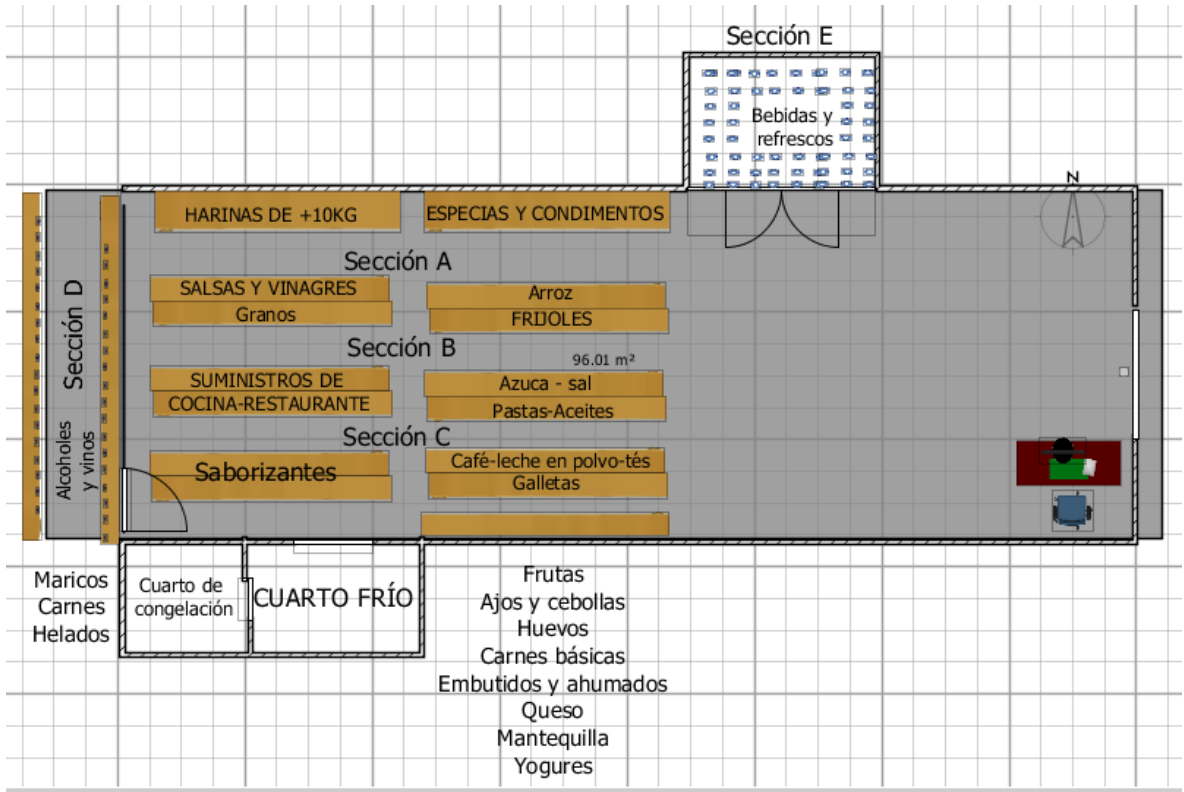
Sección E

Bebidas y refrescos

N

HARINAS DE +10KG

ESPECIAS Y CONDIMENTOS

Sección A

SALSAS Y VINAGRES

Granos

Arroz

FRIJOLES

Sección B

96.01 m²

Sección D

SUMINISTROS DE COCINA-RESTAURANTE

Azuca - sal

Pastas-Aceites

Sección C

Alcoholes y vinos

Saborizantes

Café-leche en polvo-tés

Galletas

Maricos
Carnes
Helados

Cuarto de congelación

CUARTO FRÍO

Frutas
Ajos y cebollas
Huevos
Carnes básicas
Embutidos y ahumados
Queso
Mantequilla
Yogures